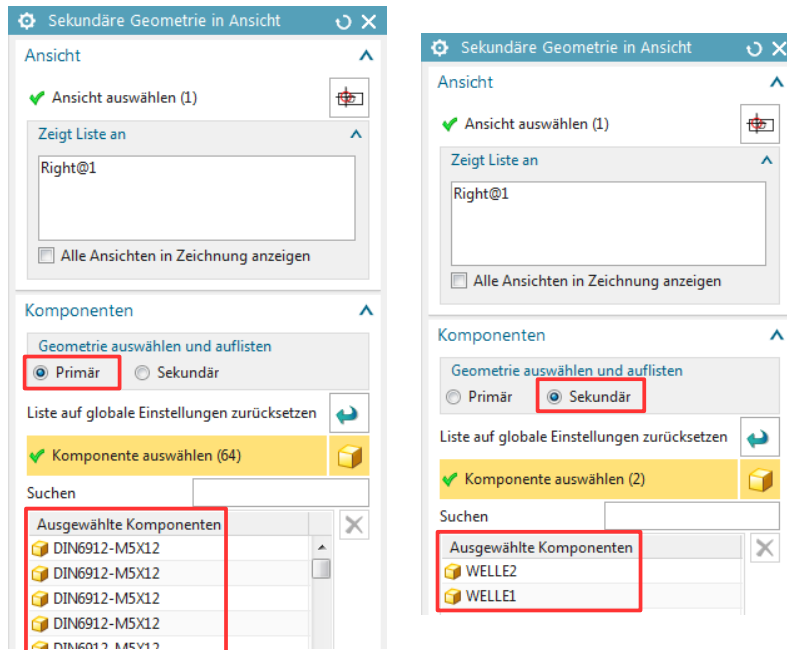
Sekundäre Geometrie in Ansicht

Ansicht

Ansicht auswählen (1)

Zeigt Liste an

Right@1

Alle Ansichten in Zeichnung anzeigen

Komponenten

Geometrie auswählen und auflisten

Primär Sekundär

Liste auf globale Einstellungen zurücksetzen

Komponente auswählen (64)

Suchen

| Ausgewählte Komponenten |
|---|
| DIN6912-M5X12 |
| DIN6912-M5X12 |
| DIN6912-M5X12 |
| DIN6912-M5X12 |
| DIN6912-M5X12 |

Sekundäre Geometrie in Ansicht

Ansicht

Ansicht auswählen (1)

Zeigt Liste an

Right@1

Alle Ansichten in Zeichnung anzeigen

Komponenten

Geometrie auswählen und auflisten

Primär Sekundär

Liste auf globale Einstellungen zurücksetzen

Komponente auswählen (2)

Suchen

| Ausgewählte Komponenten |
|---|
| WELLE2 |
| WELLE1 |